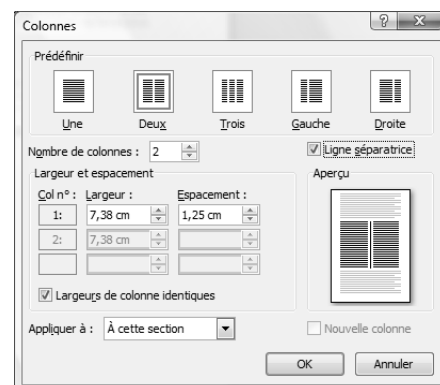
Colonnes

?

X

Prédéfinir

Une

Deux

Trois

Gauche

Droite

Nombre de colonnes : 2

Ligne séparatrice

Largeur et espacement

Aperçu

Col n° : Largeur : Espacement :

1: 7,38 cm 1,25 cm

2: 7,38 cm

Largeurs de colonne identiques

Appliquer à : À cette section

Nouvelle colonne

OK

Annuler